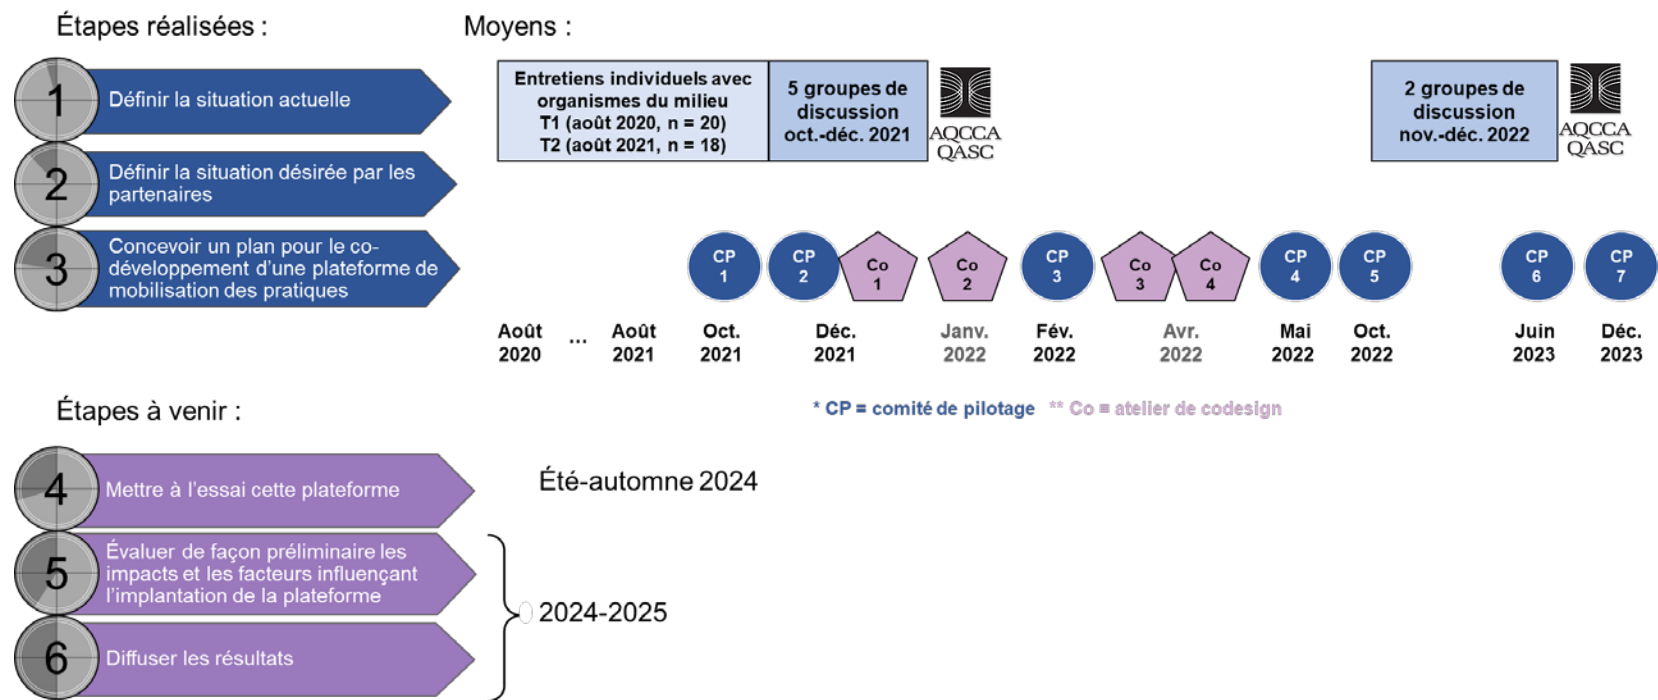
Étapes réalisées :

1 Définir la situation actuelle

2 Définir la situation désirée par les partenaires

3 Concevoir un plan pour le co-développement d'une plateforme de mobilisation des pratiques

Moyens :

Entretiens individuels avec organismes du milieu T1 (août 2020, n = 20) T2 (août 2021, n = 18)

5 groupes de discussion oct.-déc. 2021

AQCCA QASC

2 groupes de discussion nov.-déc. 2022

AQCCA QASC

CP 1 CP 2 Co 1 Co 2 CP 3 Co 3 Co 4 CP 4 CP 5 CP 6 CP 7

Août 2020 ... Août 2021 Oct. 2021 Déc. 2021 Janv. 2022 Fév. 2022 Avr. 2022 Mai 2022 Oct. 2022 Juin 2023 Déc. 2023

* CP = comité de pilotage ** Co = atelier de codesign

Étapes à venir :

4 Mettre à l'essai cette plateforme

Été-automne 2024

5 Évaluer de façon préliminaire les impacts et les facteurs influençant l'implantation de la plateforme

6 Diffuser les résultats

2024-2025